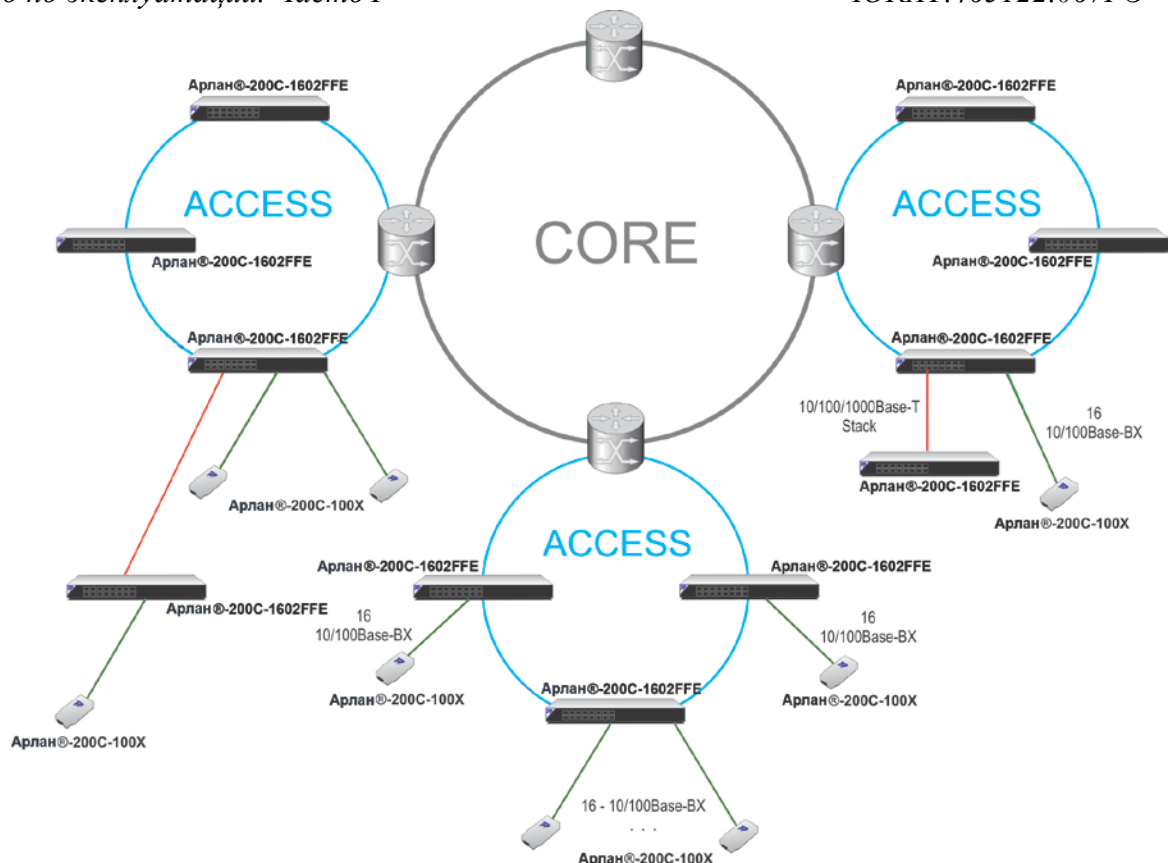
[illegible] по эксплуатации. Часть 1 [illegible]

Арлан®-200С-1602FFE

ACCESS

Арлан®-200С-1602FFE

Арлан®-200С-1602FFE

Арлан®-200С-100X

Арлан®-200С-1602FFE

Арлан®-200С-100X

CORE

Арлан®-200С-1602FFE

ACCESS

Арлан®-200С-1602FFE

Арлан®-200С-1602FFE

10/100/1000Base-T Stack

16 10/100Base-BX

Арлан®-200С-1602FFE

Арлан®-200С-100X

ACCESS

Арлан®-200С-1602FFE

16 10/100Base-BX

Арлан®-200С-100X

Арлан®-200С-1602FFE

16 10/100Base-BX

Арлан®-200С-100X

Арлан®-200С-1602FFE

16 - 10/100Base-BX

. . .

Арлан®-200С-100X